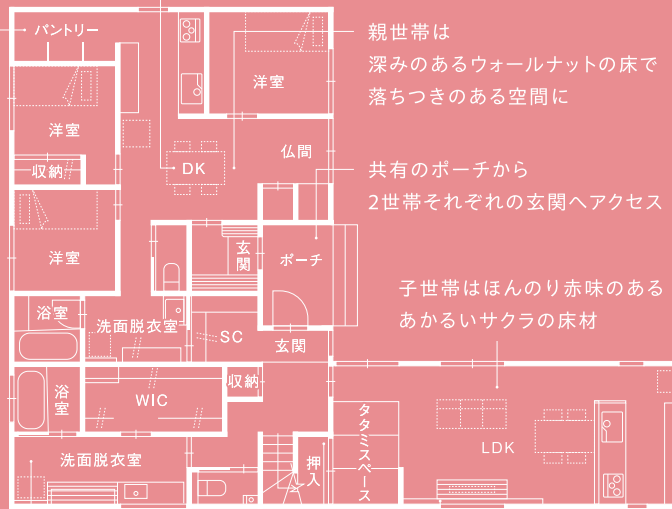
パントリー

洋室

洋室

収納

洋室

DK

仏間

玄関

ポーチ

浴室

洗面脱衣室

SC

玄関

浴室

WIC

収納

洗面脱衣室

押入

タタミスペース

LDK

親世帯は
深みのあるウォールナットの床で
落ちつきのある空間に

共有のポーチから
2世帯それぞれの玄関へアクセス

子世帯はほんのり赤味のある
あかるいサクラの床材